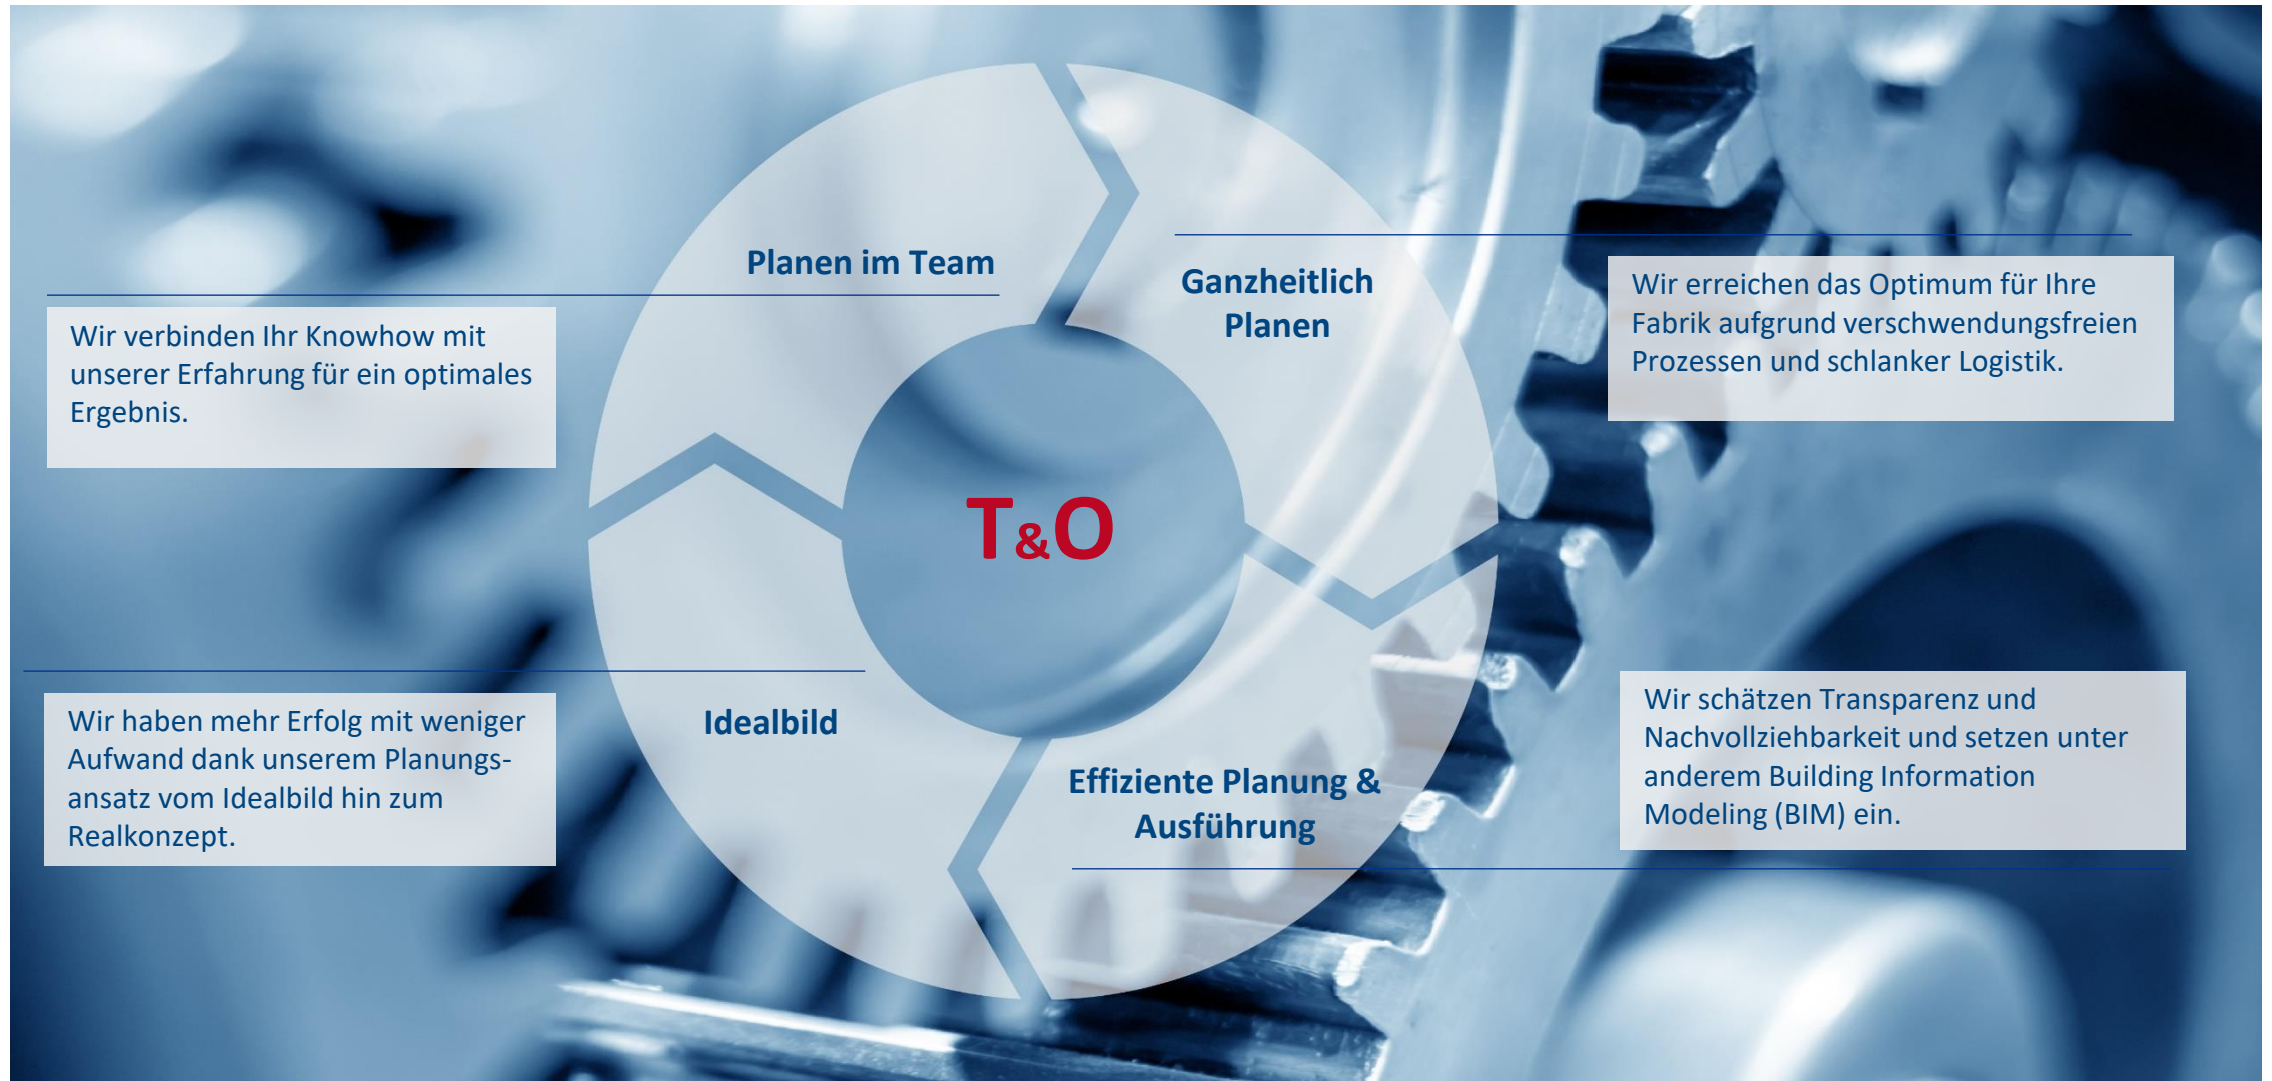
Planen im Team

Wir verbinden Ihr Knowhow mit unserer Erfahrung für ein optimales Ergebnis.

Ganzheitlich Planen

Wir erreichen das Optimum für Ihre Fabrik aufgrund verschwendungsfreien Prozessen und schlanker Logistik.

T&O

Idealbild

Wir haben mehr Erfolg mit weniger Aufwand dank unserem Planungsansatz vom Idealbild hin zum Realkonzept.

Effiziente Planung & Ausführung

Wir schätzen Transparenz und Nachvollziehbarkeit und setzen unter anderem Building Information Modeling (BIM) ein.